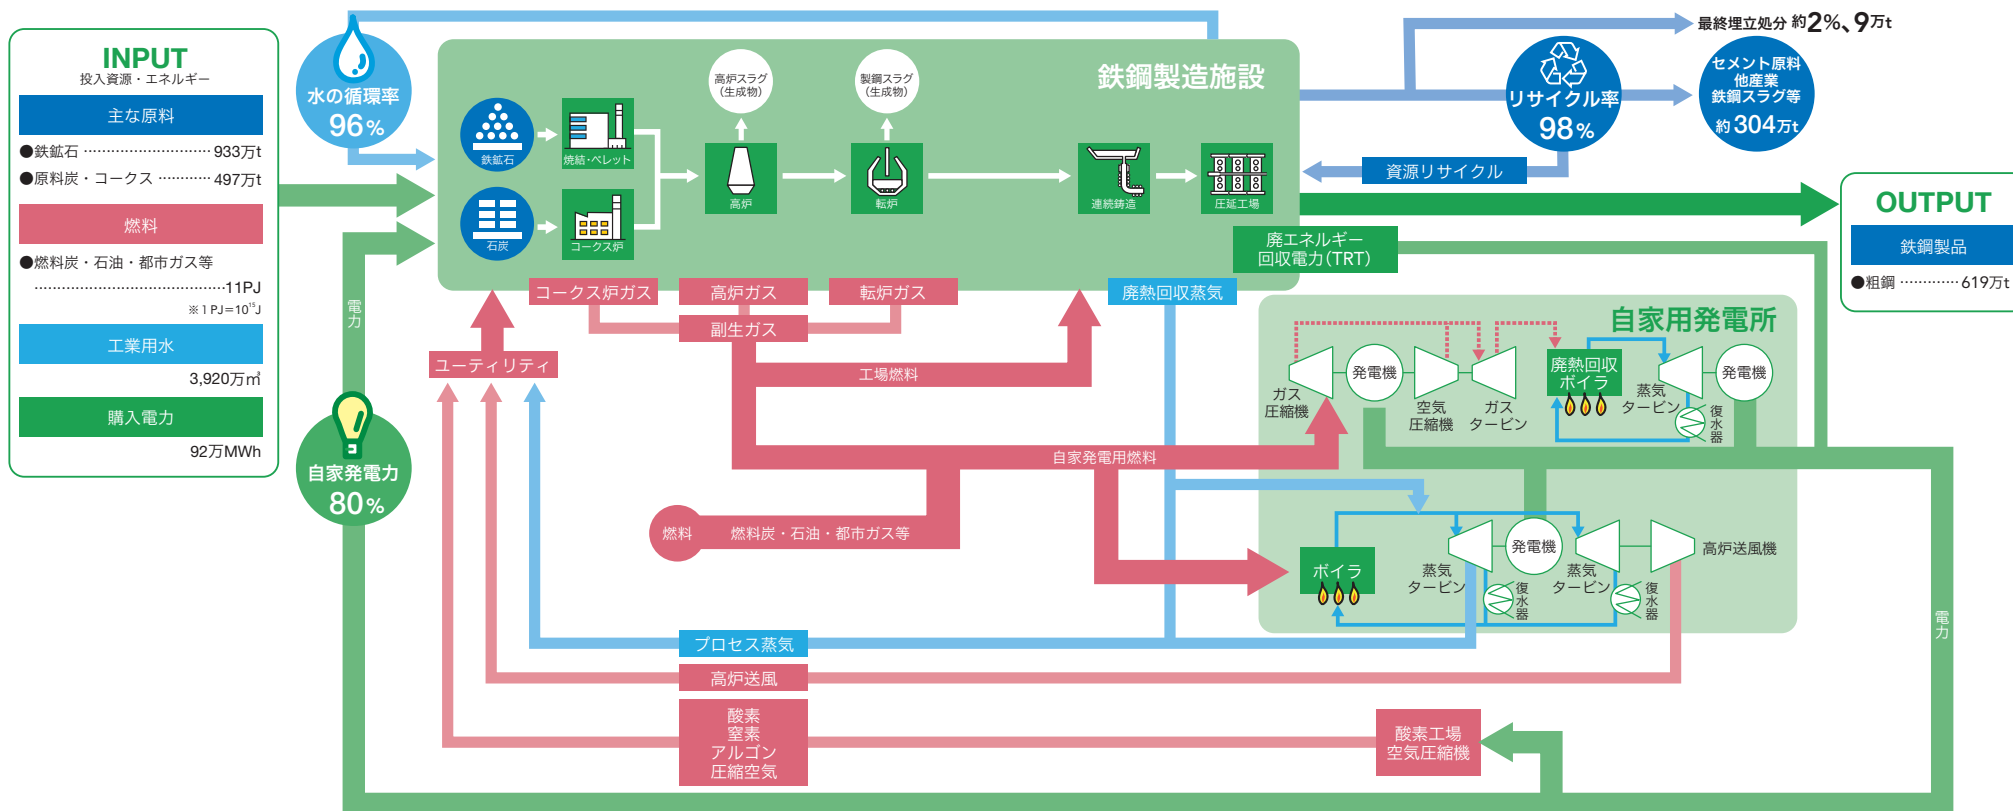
INPUT
投入資源・エネルギー

主な原料
●鉄鉱石 ……………………… 933万t
●原料炭・コークス ………… 497万t

燃料
●燃料炭・石油・都市ガス等 ……………………………11PJ
※1 PJ=$10^{15}$J

工業用水
3,920万m³

購入電力
92万MWh

水の循環率 96%

自家発電力 80%

電力

鉄鋼製造施設

鉄鉱石
焼結・ペレット
石炭
コークス炉
高炉スラグ（生成物）
高炉
製鋼スラグ（生成物）
転炉
連続鋳造
圧延工場

コークス炉ガス
高炉ガス
転炉ガス
副生ガス
ユーティリティ
工場燃料
廃熱回収蒸気
廃エネルギー回収電力（TRT）

最終埋立処分 約2%、9万t
リサイクル率 98%
セメント原料 他産業 鉄鋼スラグ等 約304万t
資源リサイクル

OUTPUT
鉄鋼製品
●粗鋼 ………… 619万t

自家用発電所
ガス圧縮機
発電機
空気圧縮機
ガスタービン
廃熱回収ボイラ
蒸気タービン
発電機
復水器

自家発電用燃料
燃料　燃料炭・石油・都市ガス等

ボイラ
蒸気タービン
発電機
復水器
蒸気タービン
復水器
高炉送風機

電力

プロセス蒸気
高炉送風
酸素
窒素
アルゴン
圧縮空気
酸素工場
空気圧縮機